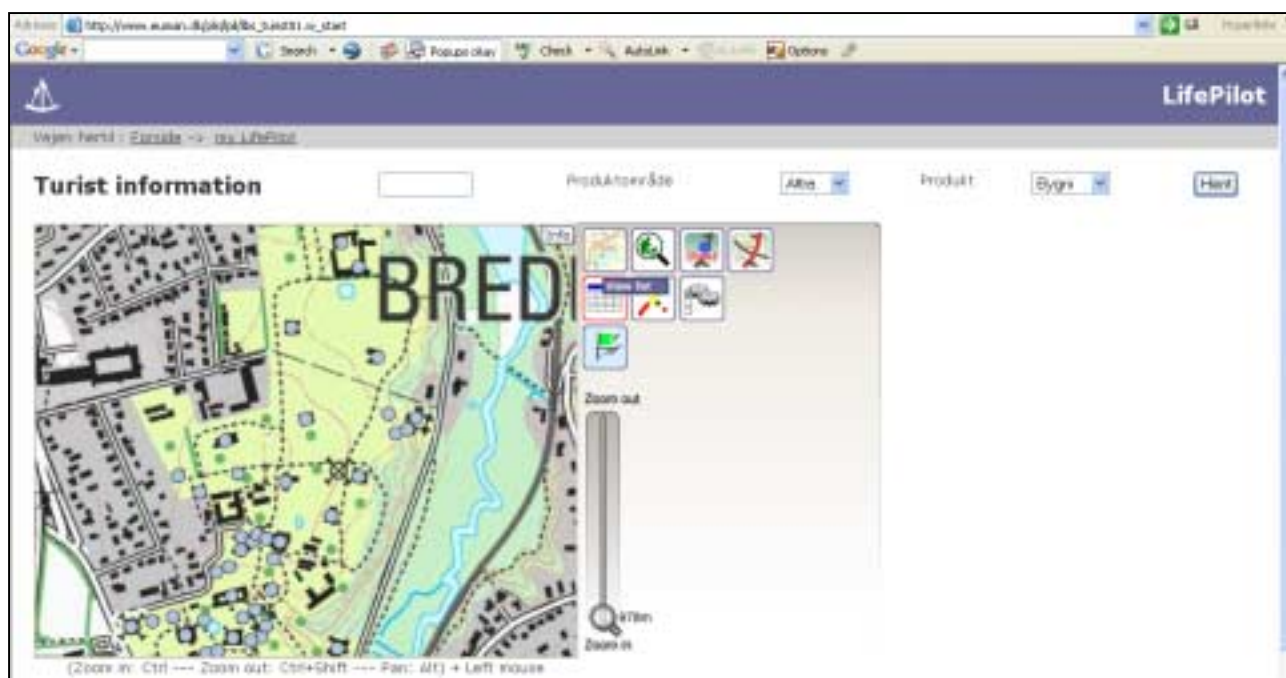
Adresse http://www.eusan.dk/pls/pl/lbs_turist01.w_start

Google Search Popups okay Check AutoLink Options

LifePilot

Vejen hertil : Forside --> my LifePilot

Turist information

Produktområde Alle

Produkt Bygn

Hent

Info

BRED

Zoom out

478m

Zoom in

(Zoom in: Ctrl --- Zoom out: Ctrl+Shift --- Pan: Alt) + Left mouse